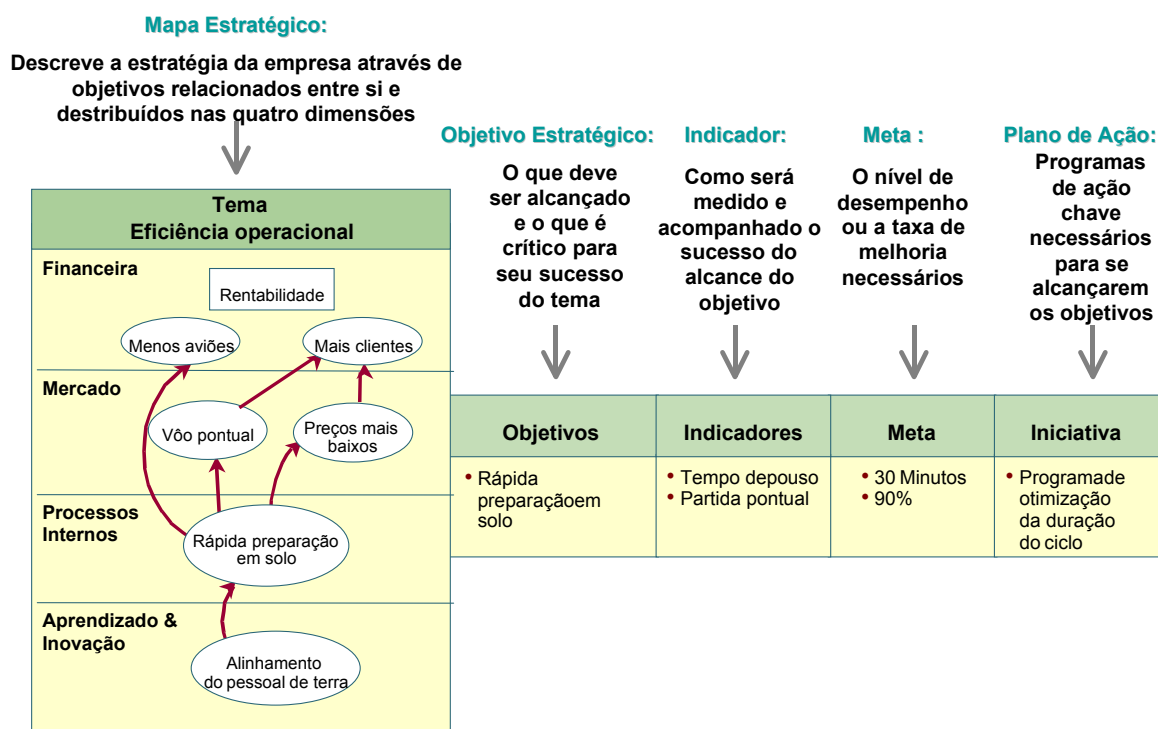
Mapa Estratégico:

Descreve a estratégia da empresa através de objetivos relacionados entre si e destribuídos nas quatro dimensões

Objetivo Estratégico:
O que deve ser alcançado e o que é crítico para seu sucesso do tema

Indicador:
Como será medido e acompanhado o sucesso do alcance do objetivo

Meta :
O nível de desempenho ou a taxa de melhoria necessários

Plano de Ação:
Programas de ação chave necessários para se alcançarem os objetivos

Tema
Eficiência operacional

Financeira
Rentabilidade
Menos aviões
Mais clientes

Mercado
Vôo pontual
Preços mais baixos

Processos Internos
Rápida preparação em solo

Aprendizado & Inovação
Alinhamento do pessoal de terra

| Objetivos | Indicadores | Meta | Iniciativa |
|---|---|---|---|
| • Rápida preparaçãoem solo | • Tempo depouso • Partida pontual | • 30 Minutos • 90% | • Programade otimização da duração do ciclo |